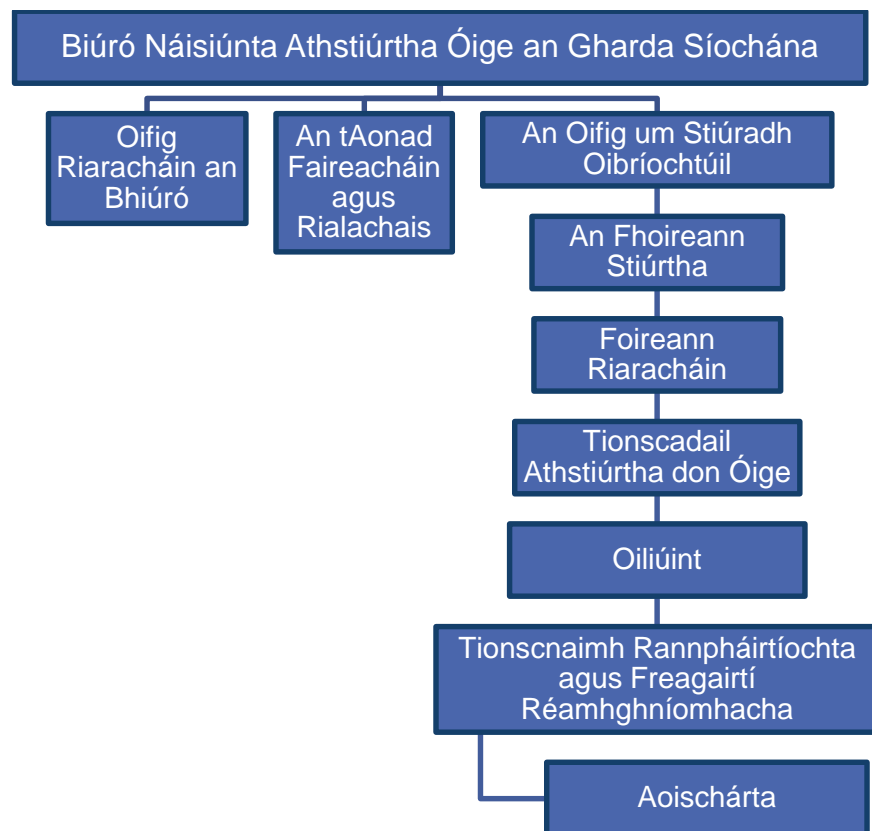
Biúró Náisiúnta Athstiúrtha Óige an Gharda Síochána

Oifig Riaracháin an Bhiúró

An tAonad Faireacháin agus Rialachais

An Oifig um Stiúradh Oibríochtúil

An Fhoireann Stiúrtha

Foireann Riaracháin

Tionscadail Athstiúrtha don Óige

Oiliúint

Tionscnaimh Rannpháirtíochta agus Freagairtí Réamhghníomhacha

Aoischárta